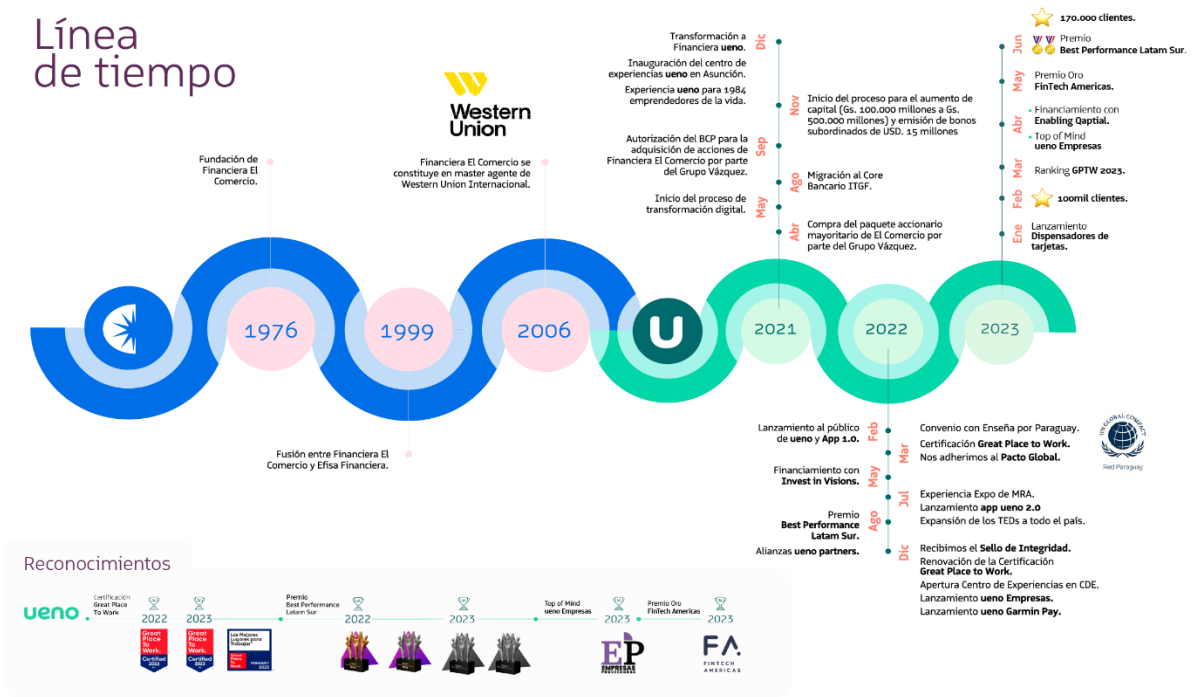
Línea de tiempo

Western Union

Fundación de Financiera El Comercio.

Financiera El Comercio se constituye en master agente de Western Union Internacional.

1976

1999

2006

2021

2022

2023

Fusión entre Financiera El Comercio y Efisa Financiera.

Dic
Transformación a Financiera ueno.
Inauguración del centro de experiencias ueno en Asunción.
Experiencia ueno para 1984 emprendedores de la vida.

Nov
Inicio del proceso para el aumento de capital (Gs. 100.000 millones a Gs. 500.000 millones) y emisión de bonos subordinados de USD. 15 millones

Sep
Autorización del BCP para la adquisición de acciones de Financiera El Comercio por parte del Grupo Vázquez.

Ago
Migración al Core Bancario ITGF.

May
Inicio del proceso de transformación digital.

Abr
Compra del paquete accionario mayoritario de El Comercio por parte del Grupo Vázquez.

Jun
170.000 clientes.
Premio Best Performance Latam Sur.

May
Premio Oro FinTech Americas.

Abr
Financiamiento con Enabling Qaptial.
Top of Mind ueno Empresas

Mar
Ranking GPTW 2023.

Feb
100mil clientes.

Ene
Lanzamiento Dispensadores de tarjetas.

Feb
Lanzamiento al público de ueno y App 1.0.

Mar
Convenio con Enseña por Paraguay.
Certificación Great Place to Work.
Nos adherimos al Pacto Global.

UN GLOBAL COMPACT
Red Paraguay

May
Financiamiento con Invest in Visions.

Jul
Experiencia Expo de MRA.
Lanzamiento app ueno 2.0
Expansión de los TEDs a todo el país.

Ago
Premio Best Performance Latam Sur.

Dic
Alianzas ueno partners.
Recibimos el Sello de Integridad.
Renovación de la Certificación Great Place to Work.
Apertura Centro de Experiencias en CDE.
Lanzamiento ueno Empresas.
Lanzamiento ueno Garmin Pay.

Reconocimientos

ueno.

Certificación Great Place To Work
2022
2023
Great Place To Work. Certified
Los Mejores Lugares para Trabajar

Premio Best Performance Latam Sur
2022
2023

Top of Mind ueno Empresas
2023
EP EMPRESAS PRESTIGIOSAS

Premio Oro FinTech Americas
2023
FA FINTECH AMERICAS